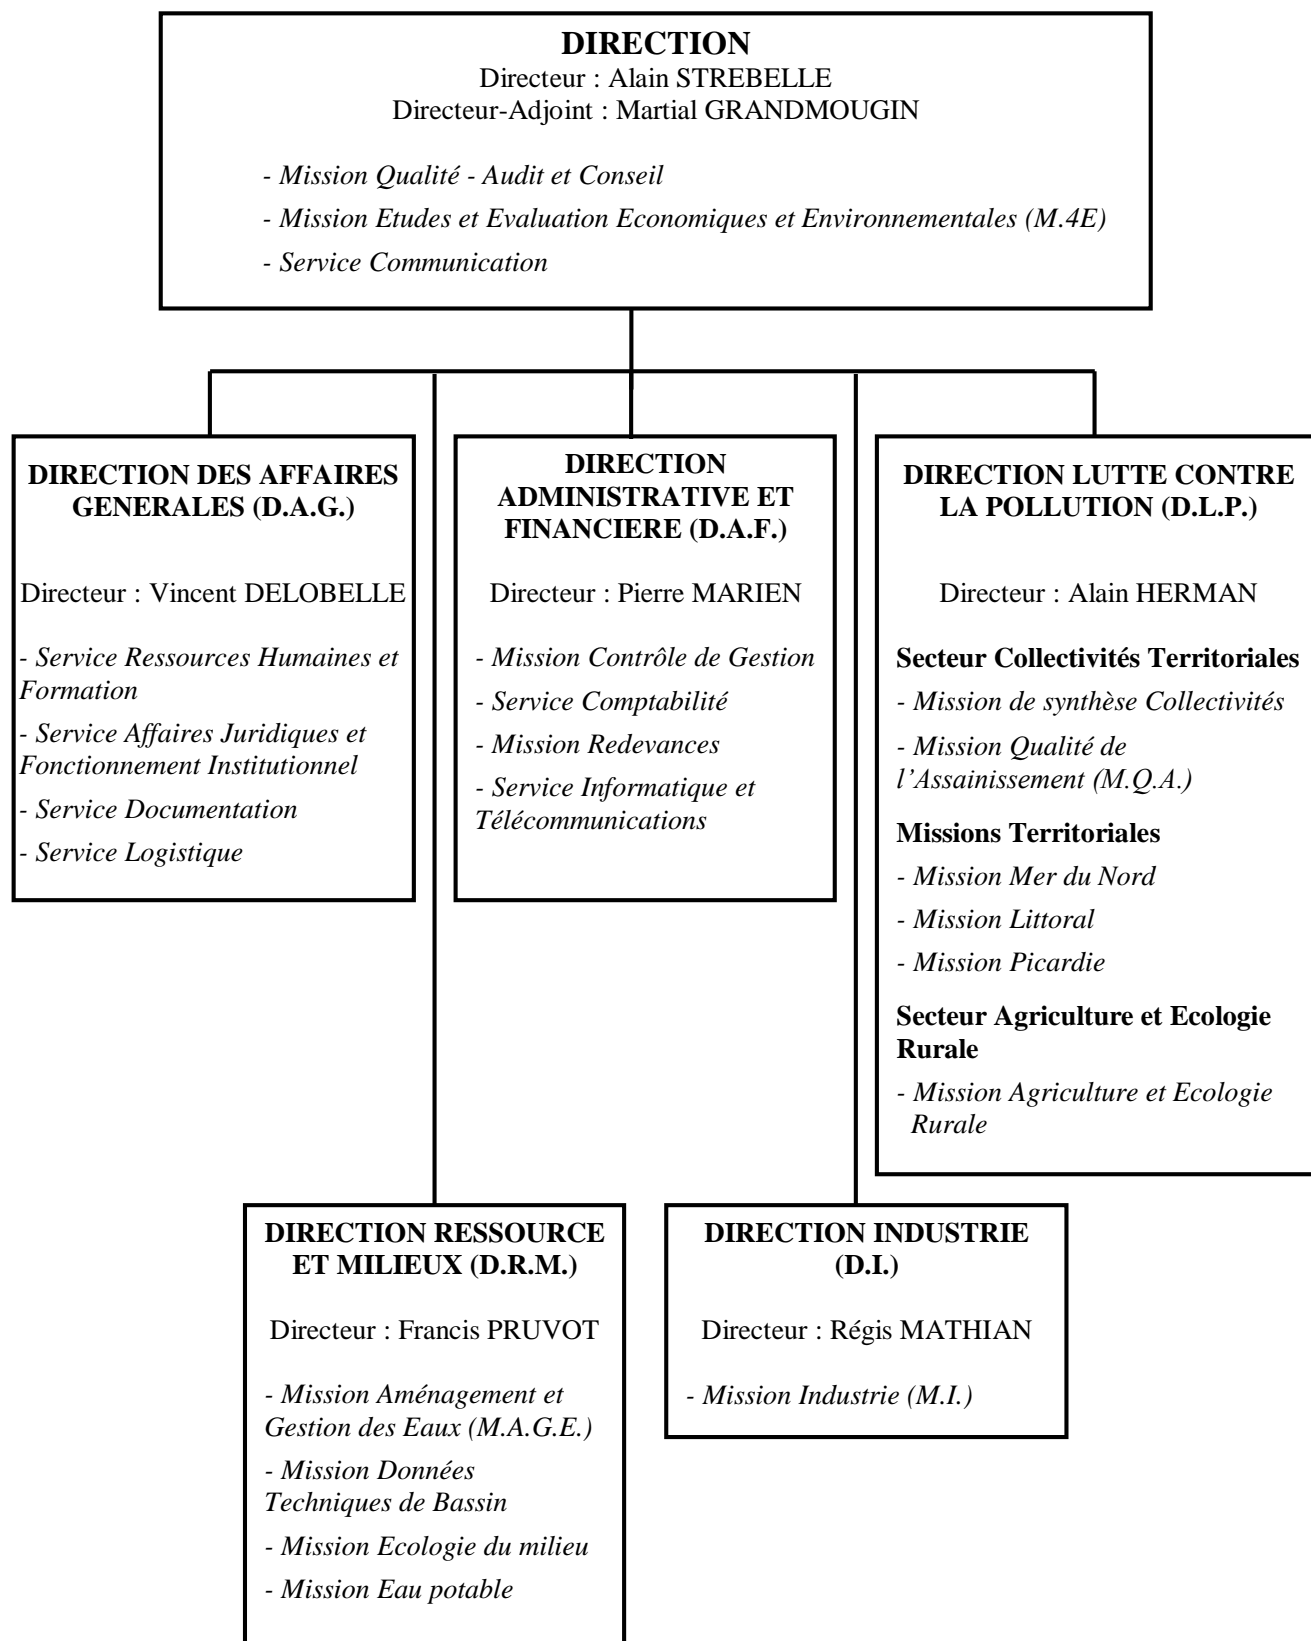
DIRECTION
Directeur : Alain STREBELLE
Directeur-Adjoint : Martial GRANDMOUGIN

- Mission Qualité - Audit et Conseil
- Mission Etudes et Evaluation Economiques et Environnementales (M.4E)
- Service Communication

DIRECTION DES AFFAIRES GENERALES (D.A.G.)

Directeur : Vincent DELOBELLE

- Service Ressources Humaines et Formation
- Service Affaires Juridiques et Fonctionnement Institutionnel
- Service Documentation
- Service Logistique

DIRECTION ADMINISTRATIVE ET FINANCIERE (D.A.F.)

Directeur : Pierre MARIEN

- Mission Contrôle de Gestion
- Service Comptabilité
- Mission Redevances
- Service Informatique et Télécommunications

DIRECTION LUTTE CONTRE LA POLLUTION (D.L.P.)

Directeur : Alain HERMAN

Secteur Collectivités Territoriales
- Mission de synthèse Collectivités
- Mission Qualité de l'Assainissement (M.Q.A.)

Missions Territoriales
- Mission Mer du Nord
- Mission Littoral
- Mission Picardie

Secteur Agriculture et Ecologie Rurale
- Mission Agriculture et Ecologie Rurale

DIRECTION RESSOURCE ET MILIEUX (D.R.M.)

Directeur : Francis PRUVOT

- Mission Aménagement et Gestion des Eaux (M.A.G.E.)
- Mission Données Techniques de Bassin
- Mission Ecologie du milieu
- Mission Eau potable

DIRECTION INDUSTRIE (D.I.)

Directeur : Régis MATHIAN

- Mission Industrie (M.I.)